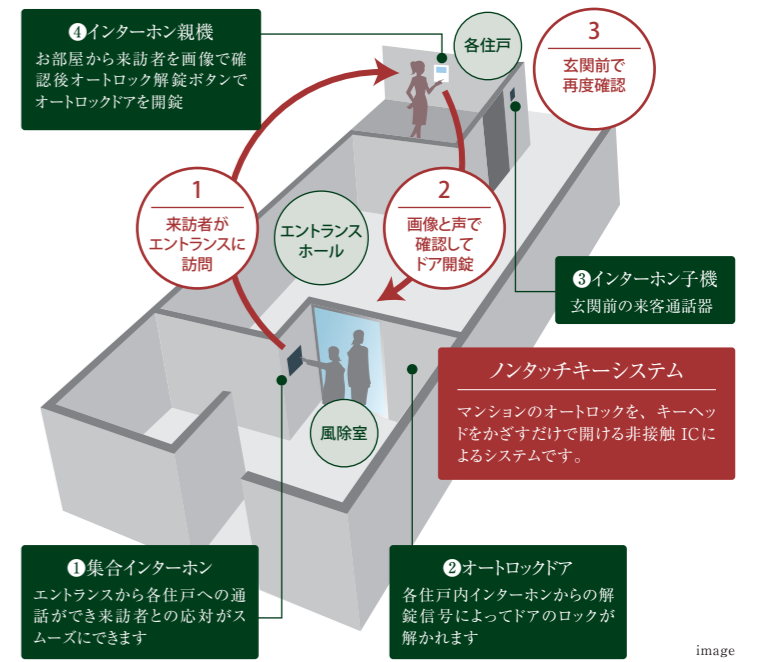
❹インターホン親機
お部屋から来訪者を画像で確認後オートロック解錠ボタンでオートロックドアを開錠

各住戸

3
玄関前で
再度確認

1
来訪者が
エントランスに
訪問

エントランス
ホール

2
画像と声で
確認して
ドア開錠

❸インターホン子機
玄関前の来客通話器

ノンタッチキーシステム
マンションのオートロックを、キーヘッドをかざすだけで開ける非接触 ICによるシステムです。

風除室

❶集合インターホン
エントランスから各住戸への通話ができ来訪者との応対がスムーズにできます

❷オートロックドア
各住戸内インターホンからの解錠信号によってドアのロックが解かれます

image